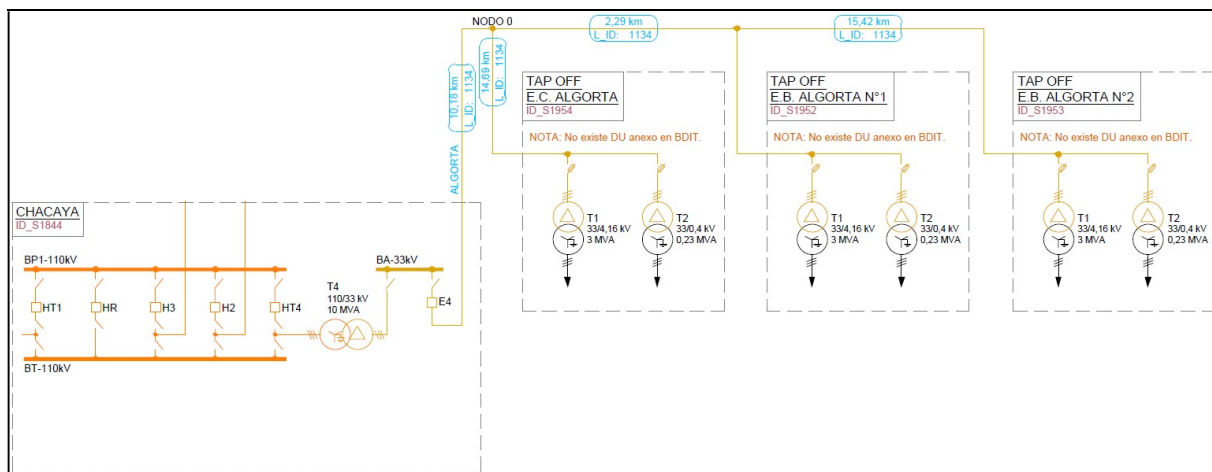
NODO 0

2,29 km
L_ID: 1134

15,42 km
L_ID: 1134

10,18 km
L_ID: 1134

14,69 km
L_ID: 1134

ALGORTA

TAP OFF
E.C. ALGORTA
ID_S1954

NOTA: No existe DU anexo en BDIT.

T1
33/4,16 kV
3 MVA

T2
33/0,4 kV
0,23 MVA

TAP OFF
E.B. ALGORTA N°1
ID_S1952

NOTA: No existe DU anexo en BDIT.

T1
33/4,16 kV
3 MVA

T2
33/0,4 kV
0,23 MVA

TAP OFF
E.B. ALGORTA N°2
ID_S1953

NOTA: No existe DU anexo en BDIT.

T1
33/4,16 kV
3 MVA

T2
33/0,4 kV
0,23 MVA

CHACAYA
ID_S1844

BP1-110kV

HT1
HR
H3
H2
HT4

T4
110/33 kV
10 MVA

BA-33kV

E4

BT-110kV